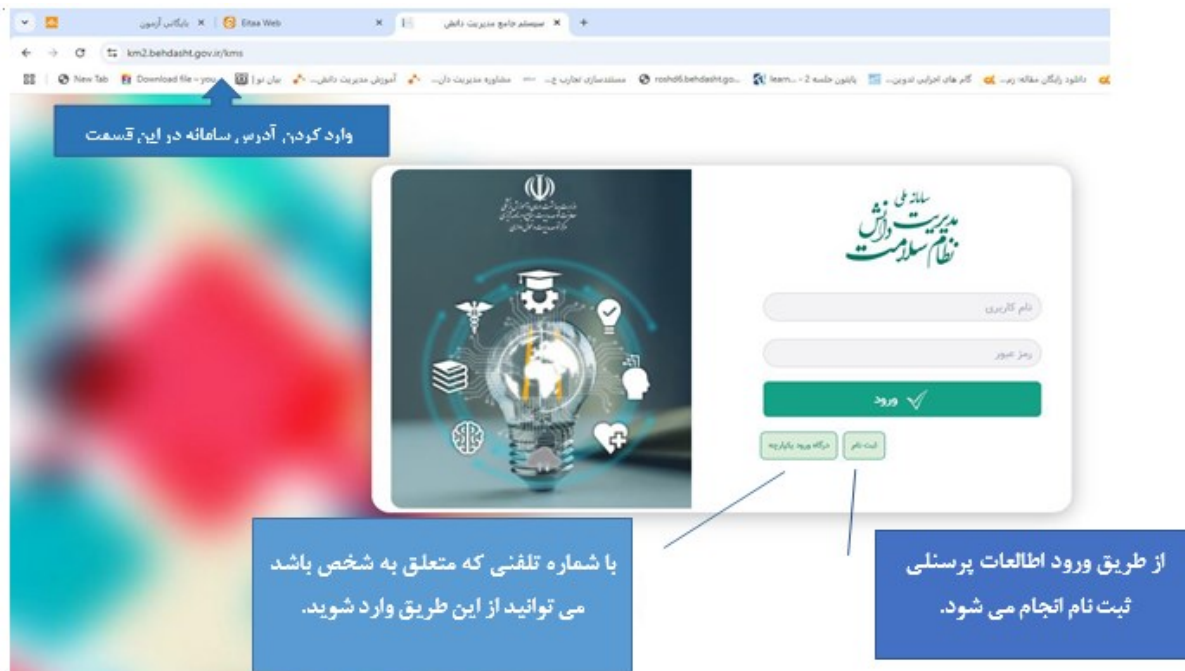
بایگانی آزمون | Eitaa Web | سیستم جامع مدیریت دانش

km2.behdasht.gov.ir/kms

New Tab | Download file - you... | بیان نو | آموزش مدیریت دانش... | مشاوره مدیریت دان... | مستندسازی تجارب ع... | roshd6.behdasht.go... | learn... - جلسه 2 | پایتون جلسه 2 | گام های اجرایی تدوین... | دانلود رایگان مقاله: زم...

وارد کردن آدرس سامانه در این قسمت

سامانه ملی
مدیریت دانش
نظام سلامت

نام کاربری

رمز عبور

ورود

ثبت نام

درگاه ورود یکپارچه

با شماره تلفنی که متعلق به شخص باشد می توانید از این طریق وارد شوید.

از طریق ورود اطلاعات پرسنلی ثبت نام انجام می شود.